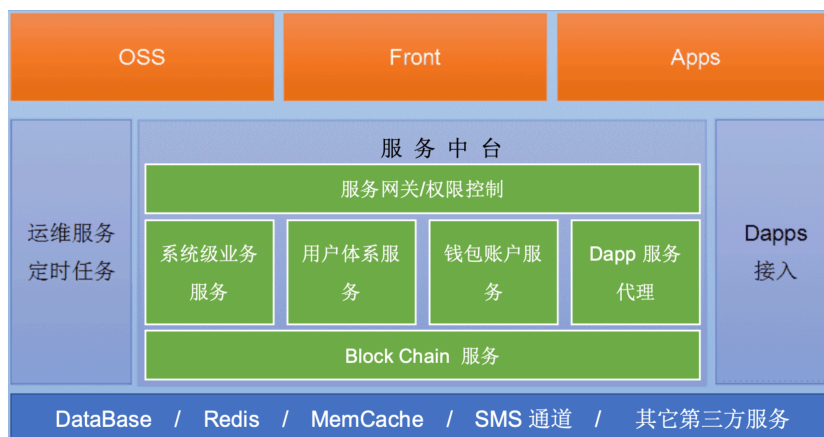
OSS

Front

Apps

运维服务定时任务

服务中台

服务网关/权限控制

系统级业务服务

用户体系服务

钱包账户服务

Dapp 服务代理

Block Chain 服务

Dapps 接入

DataBase / Redis / MemCache / SMS 通道 / 其它第三方服务